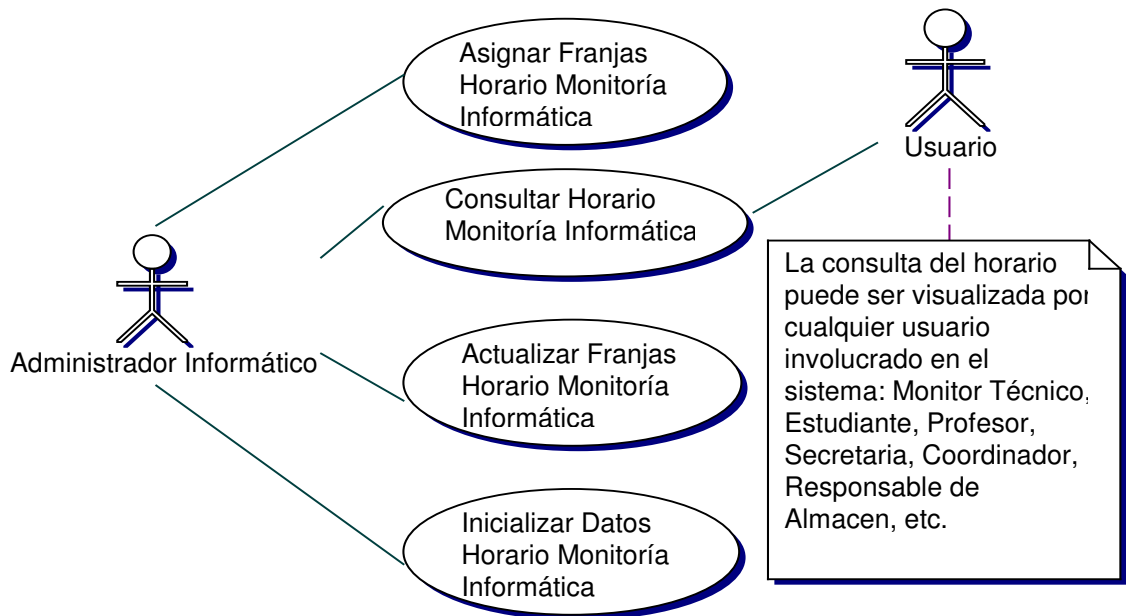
Asignar Franjas Horario Monitoría Informática

Usuario

Consultar Horario Monitoría Informática

La consulta del horario puede ser visualizada por cualquier usuario involucrado en el sistema: Monitor Técnico, Estudiante, Profesor, Secretaria, Coordinador, Responsable de Almacen, etc.

Administrador Informático

Actualizar Franjas Horario Monitoría Informática

Inicializar Datos Horario Monitoría Informática